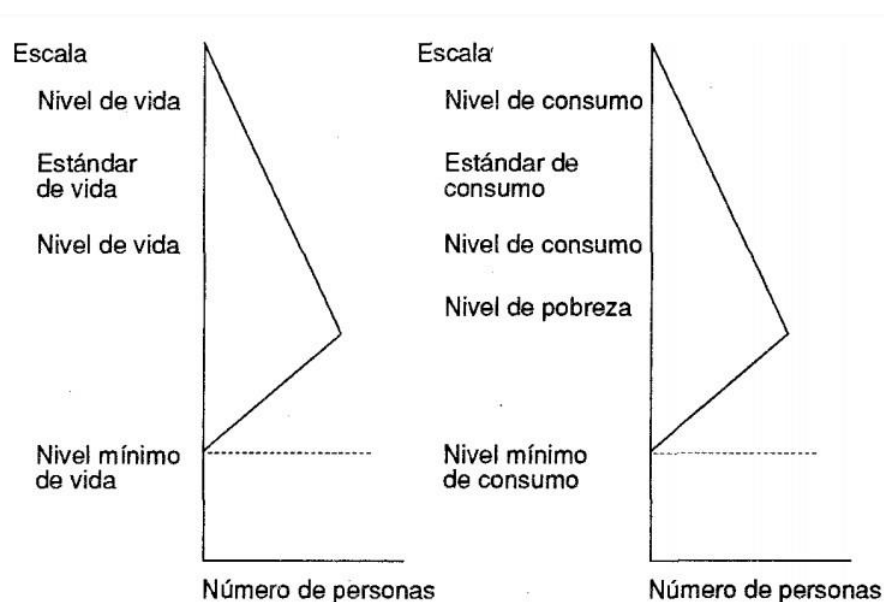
Escala

Nivel de vida

Estándar de vida

Nivel de vida

Nivel mínimo de vida

Número de personas

Escala

Nivel de consumo

Estándar de consumo

Nivel de consumo

Nivel de pobreza

Nivel mínimo de consumo

Número de personas